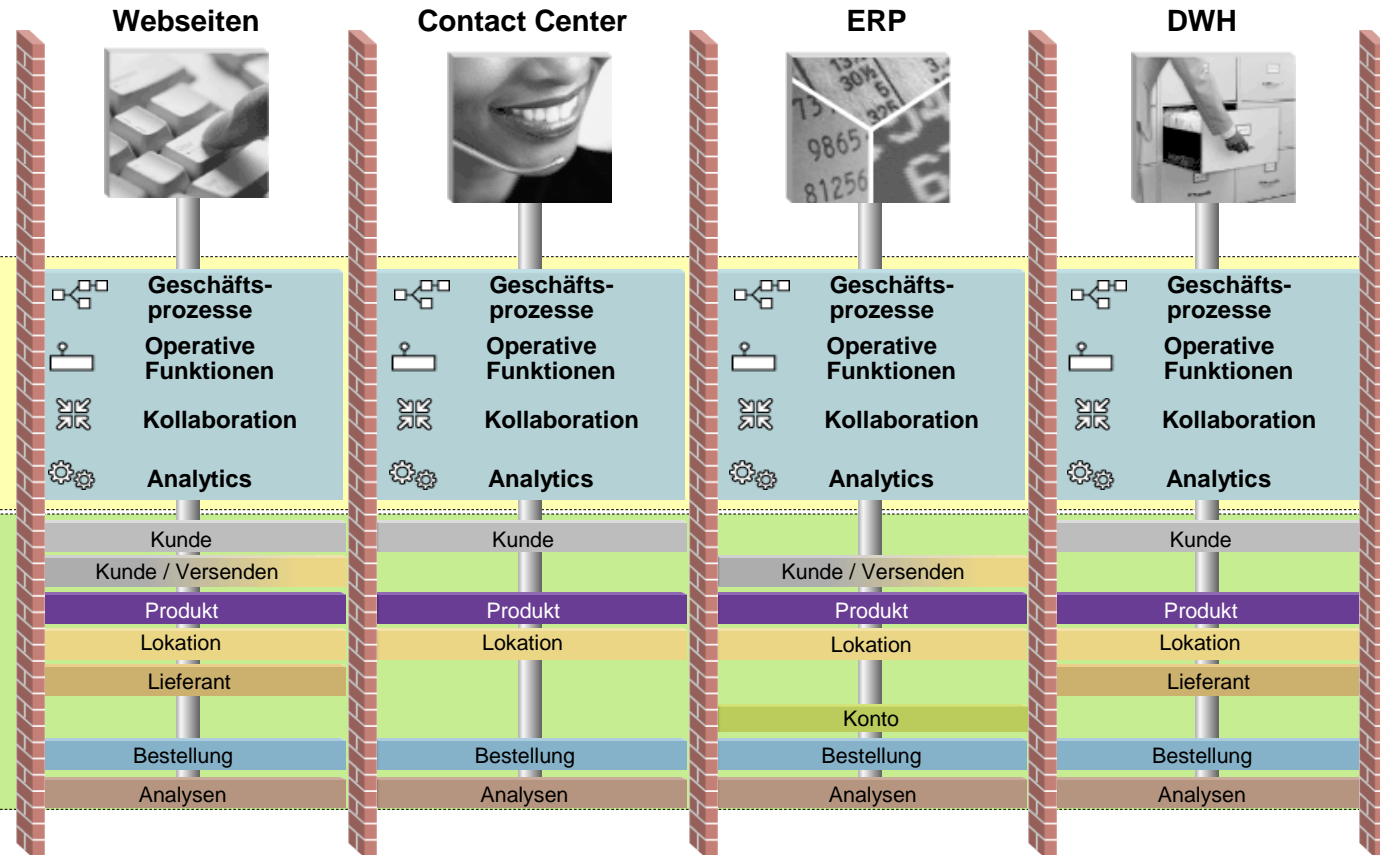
Webseiten

Geschäftsprozesse
Operative Funktionen
Kollaboration
Analytics

Kunde
Kunde / Versenden
Produkt
Lokation
Lieferant
Bestellung
Analysen

Contact Center

Geschäftsprozesse
Operative Funktionen
Kollaboration
Analytics

Kunde
Produkt
Lokation
Bestellung
Analysen

ERP

73
30½
6
9865
81256

Geschäftsprozesse
Operative Funktionen
Kollaboration
Analytics

Kunde / Versenden
Produkt
Lokation
Konto
Bestellung
Analysen

DWH

Geschäftsprozesse
Operative Funktionen
Kollaboration
Analytics

Kunde
Produkt
Lokation
Lieferant
Bestellung
Analysen